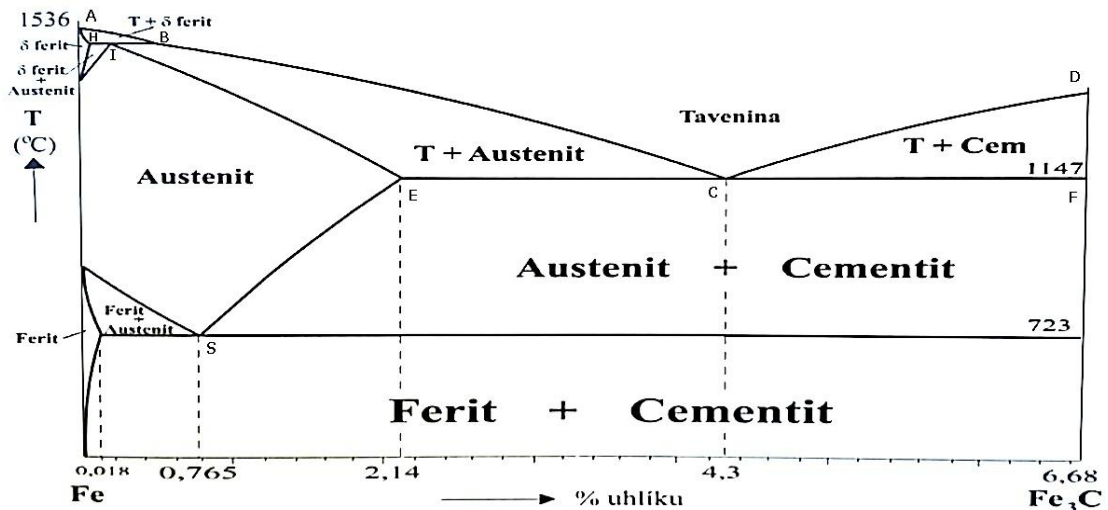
1536
A
T + δ ferit
H
B
δ ferit
I
δ ferit + Austenit
T
($^{o}$C)
D
Tavenina
T + Austenit
T + Cem
Austenit
1147
E
C
F
Austenit + Cementit
Ferit + Austenit
Ferit
723
S
Ferit + Cementit
0,018
0,765
2,14
4,3
6,68
Fe
% uhlíku
$Fe_3C$